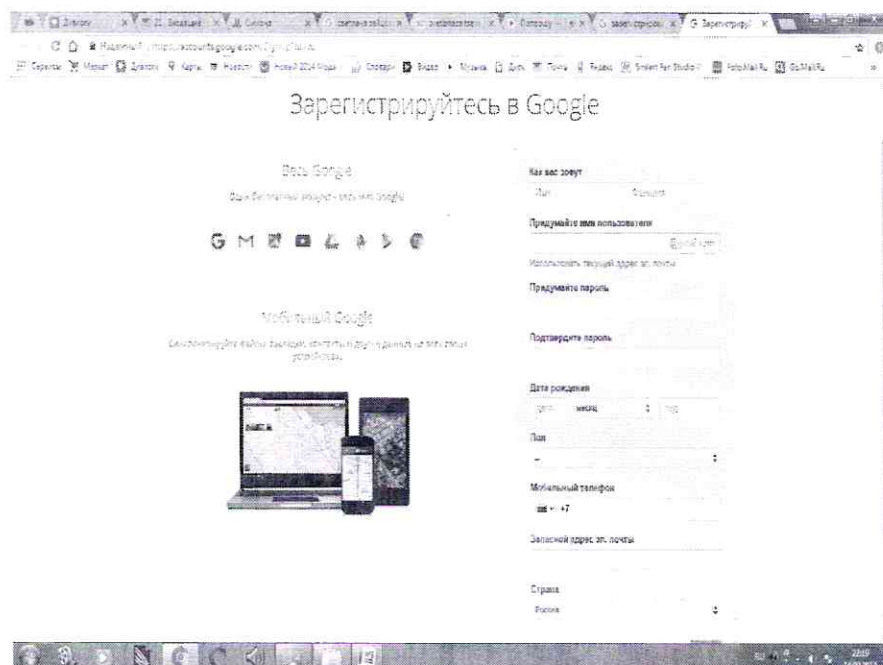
Зарегистрируйтесь в Google

Весь Google

Один бесплатный аккаунт – весь мир Google

Мобильный Google

Синхронизируйте вкладки, закладки, контакты и другие данные на всех своих устройствах.

Как вас зовут

Имя

Фамилия

Придумайте имя пользователя

@gmail.com

Использовать текущий адрес эл. почты

Придумайте пароль

Подтвердите пароль

Дата рождения

День

месяц

Год

Пол

Мобильный телефон

+7

Запасной адрес эл. почты

Страна

Россия